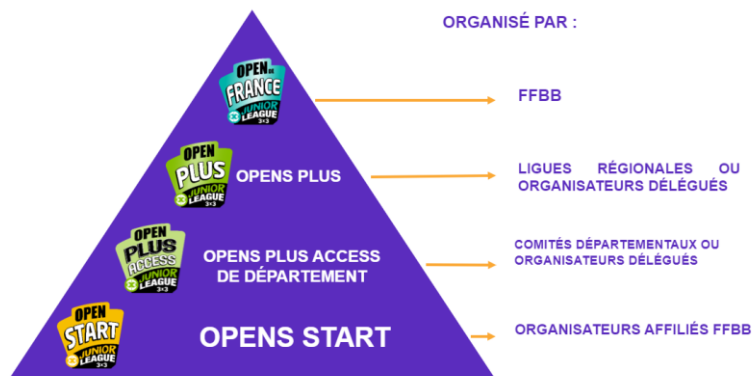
ORGANISÉ PAR :

OPEN DE FRANCE JUNIOR LEAGUE 3×3

FFBB

OPEN PLUS JUNIOR LEAGUE 3×3

OPENS PLUS

LIGUES RÉGIONALES OU ORGANISATEURS DÉLÉGUÉS

OPEN PLUS ACCESS JUNIOR LEAGUE 3×3

OPENS PLUS ACCESS DE DÉPARTEMENT

COMITÉS DÉPARTEMENTAUX OU ORGANISATEURS DÉLÉGUÉS

OPEN START JUNIOR LEAGUE 3×3

OPENS START

ORGANISATEURS AFFILIÉS FFBB